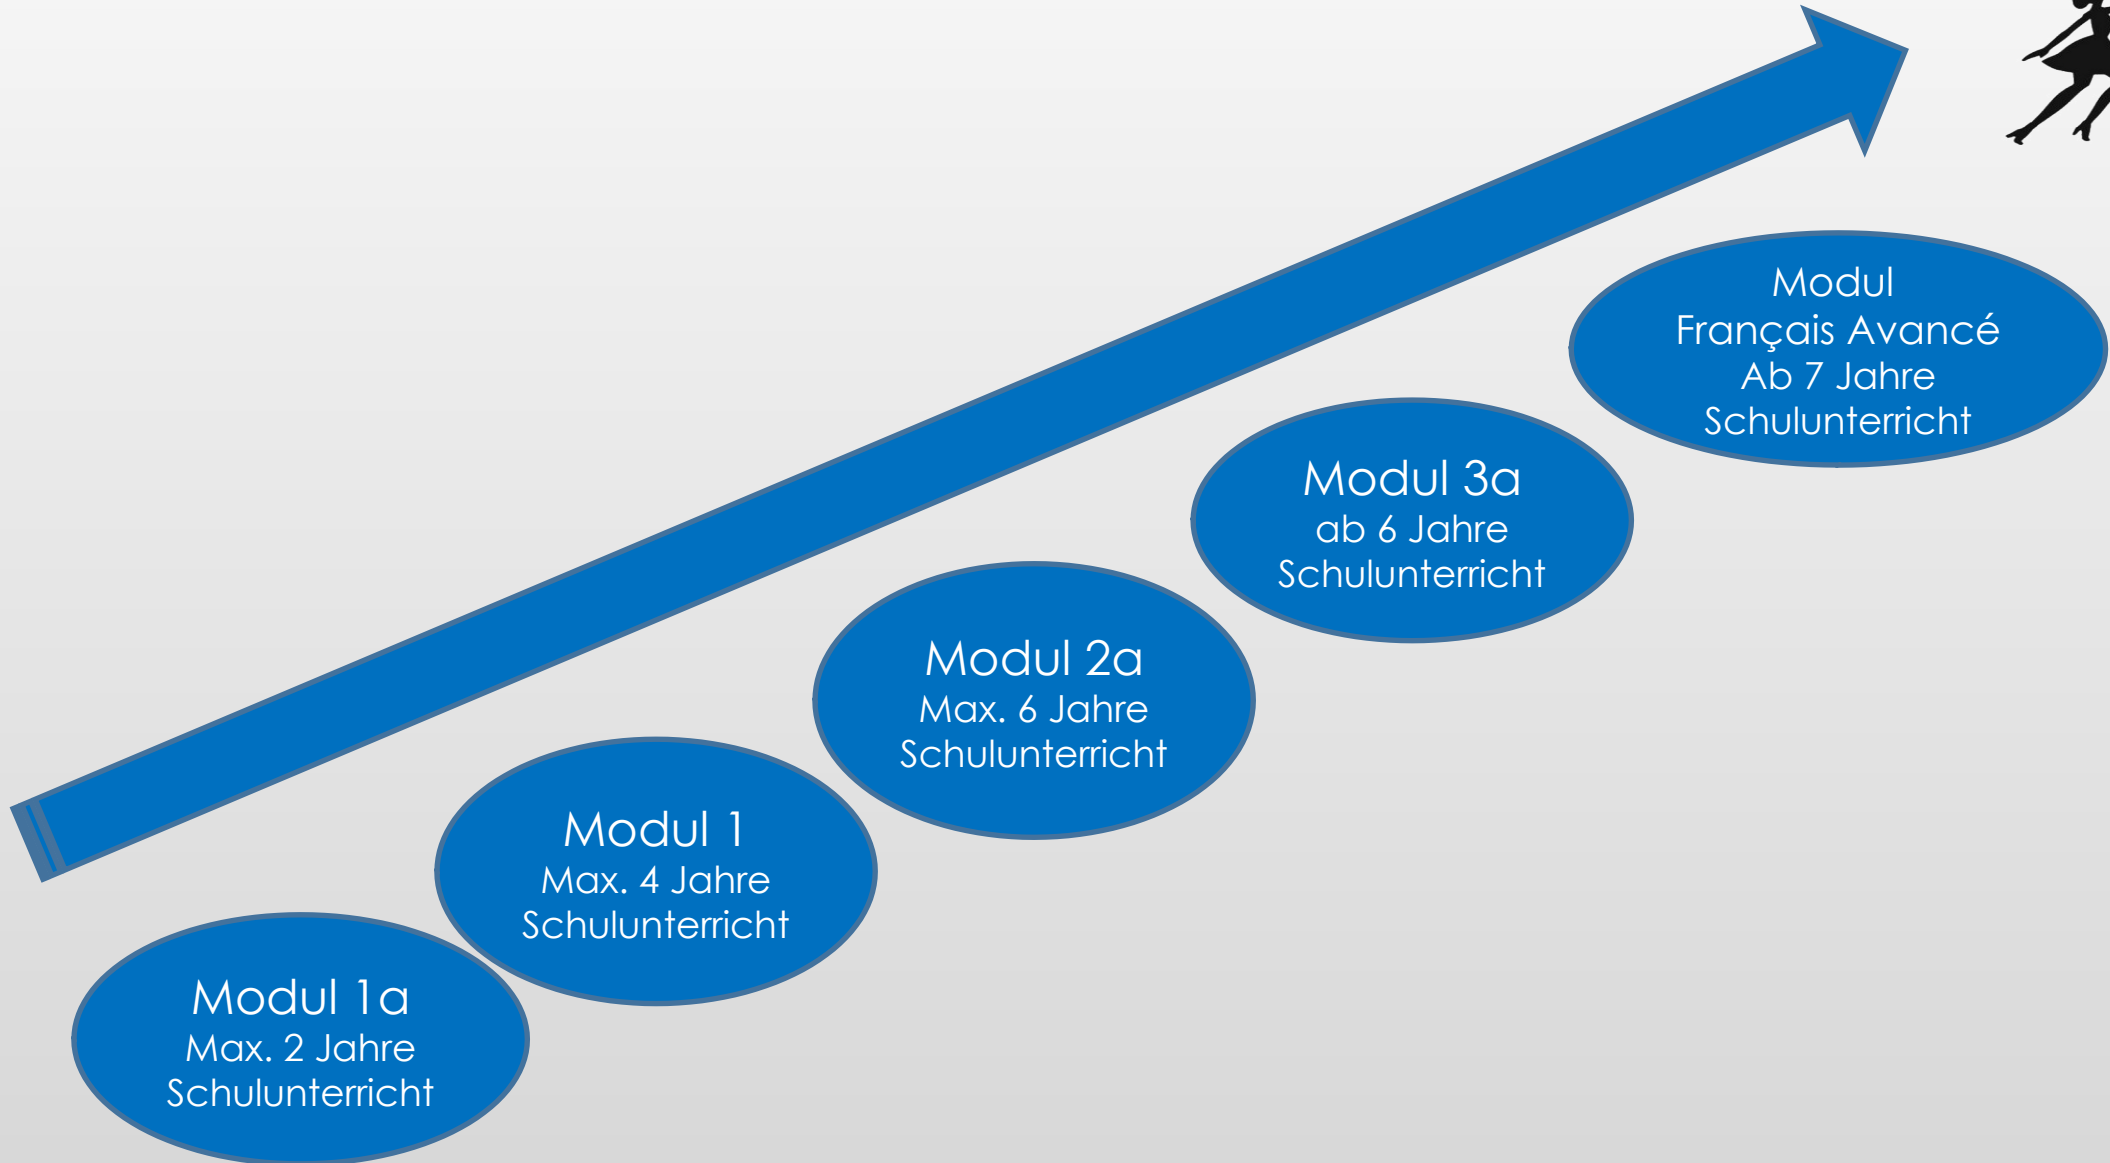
Modul 1a
Max. 2 Jahre
Schulunterricht

Modul 1
Max. 4 Jahre
Schulunterricht

Modul 2a
Max. 6 Jahre
Schulunterricht

Modul 3a
ab 6 Jahre
Schulunterricht

Modul
Français Avancé
Ab 7 Jahre
Schulunterricht